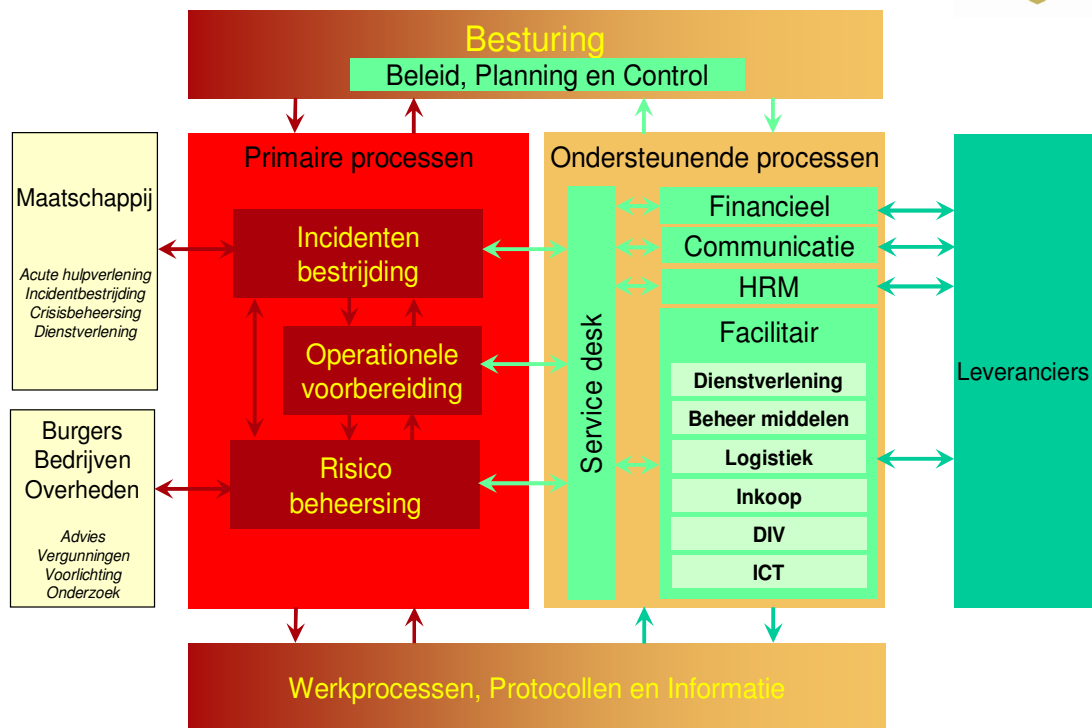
Besturing
Beleid, Planning en Control

Maatschappij

Acute hulpverlening
Incidentbestrijding
Crisisbeheersing
Dienstverlening

Burgers
Bedrijven
Overheden

Advies
Vergunningen
Voorlichting
Onderzoek

Primaire processen

Incidenten bestrijding

Operationele voorbereiding

Risico beheersing

Ondersteunende processen

Service desk

Financieel

Communicatie

HRM

Facilitair

Dienstverlening
Beheer middelen
Logistiek
Inkoop
DIV
ICT

Leveranciers

Werkprocessen, Protocollen en Informatie